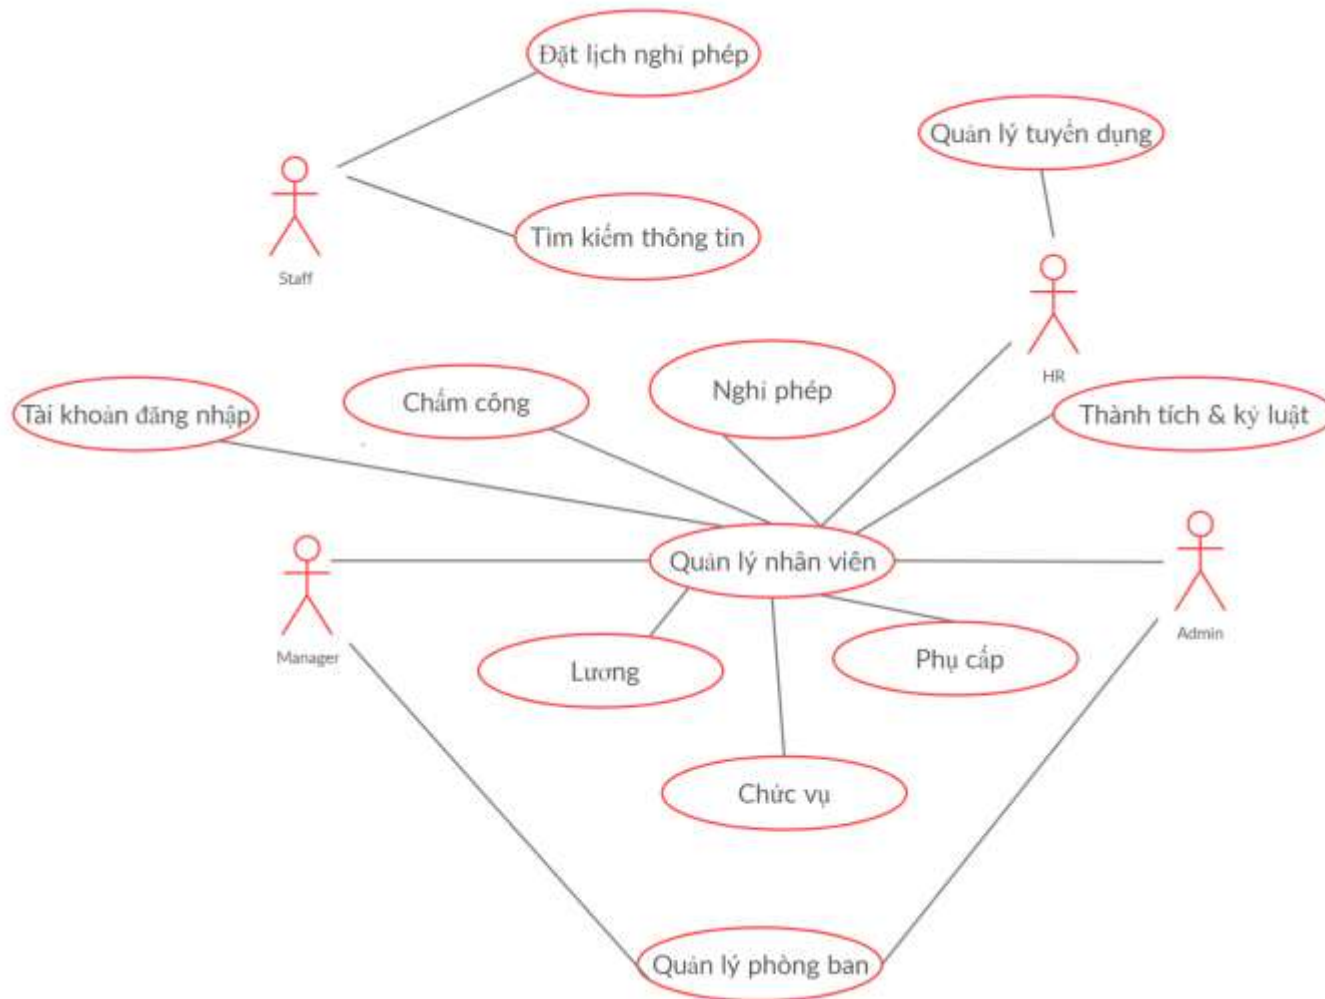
Đặt lịch nghỉ phép

Quản lý tuyển dụng

Staff

Tìm kiếm thông tin

HR

Tài khoản đăng nhập

Chấm công

Nghỉ phép

Thành tích & kỷ luật

Quản lý nhân viên

Manager

Admin

Lương

Phụ cấp

Chức vụ

Quản lý phòng ban